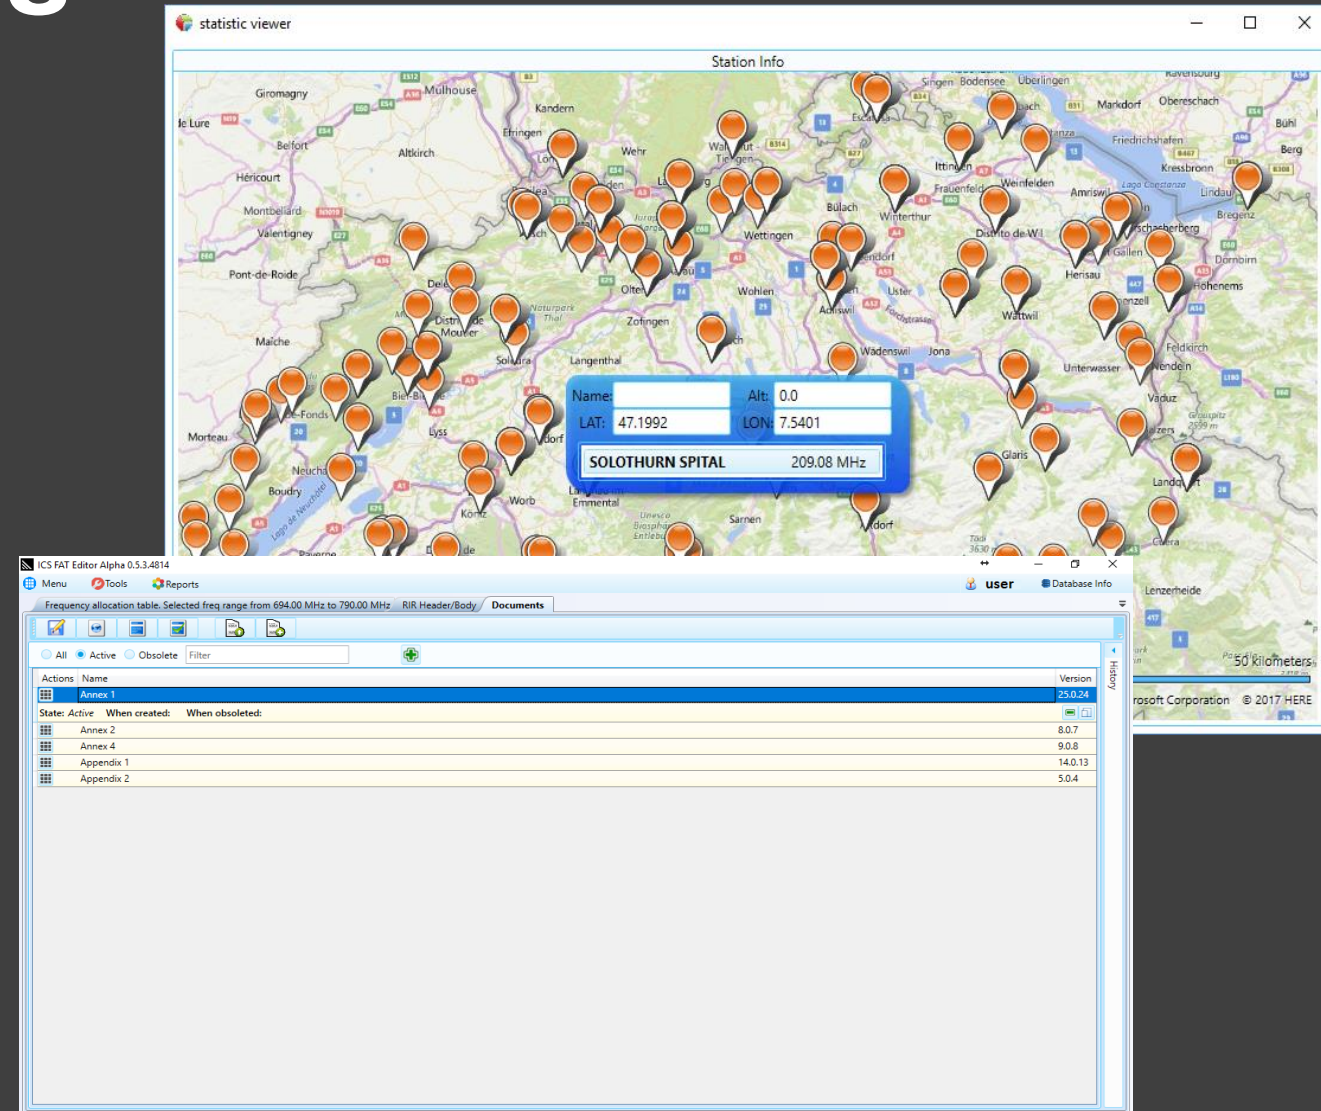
statistic viewer

Station Info

Giromagny Mulhouse Kandern Efringen Lure Belfort Altkirch Wehr Héricourt Montbéliard Valentigney Pont-de-Roide Maiche Morteau Delé Moutier Solothurn Langenthal Olten Zofingen Wohlen Bülach Winterthur Wettingen Uster Adliswil Wädenswil Jona Frauenfeld Weinfelden Amriswil Friedrichshafen Kressbronn Lindau Bregenz Dornbirn Hohenems Herisau Gallen Wattwil Feldkirch Unterwasser Vaduz Glaris Landquart Sarnen Emmental Worb Lyss Biel Neuchâtel Boudry Fonds Singen Bodensee Überlingen Markdorf Oberschach Bühl Berg Ravensburg Konstanz Ittingen Lago Costanza Distretto de Wil Langnau Köniz Paverne Lenzerheide Chur

Name:
Alt: 0.0
LAT: 47.1992
LON: 7.5401
SOLOTHURN SPITAL 209.08 MHz

50 kilometers
rosoft Corporation © 2017 HERE

ICS FAT Editor Alpha 0.5.3.4814
Menu Tools Reports
user Database Info
Frequency allocation table. Selected freq range from 694.00 MHz to 790.00 MHz RIR Header/Body Documents
All Active Obsolete Filter
History

| Actions | Name | Version |
|---|---|---|
| | Annex 1 | 25.0.24 |
| State: Active | When created: When obsoleted: | |
| | Annex 2 | 8.0.7 |
| | Annex 4 | 9.0.8 |
| | Appendix 1 | 14.0.13 |
| | Appendix 2 | 5.0.4 |